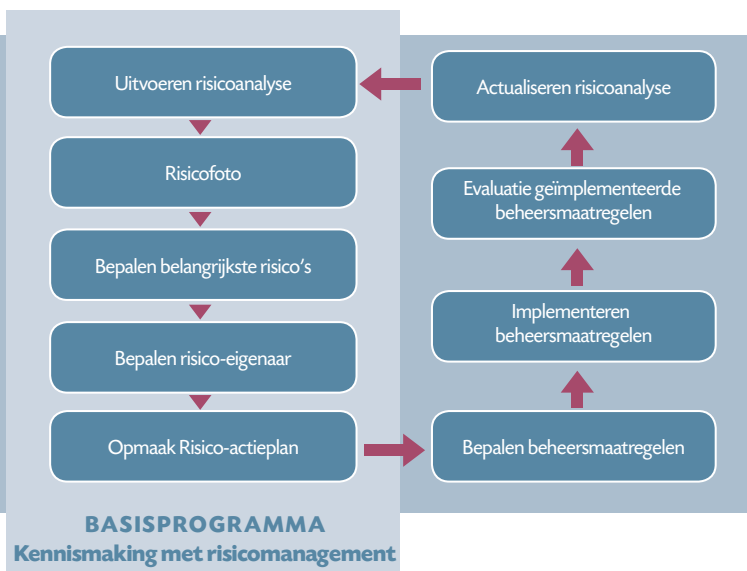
Uitvoeren risicoanalyse

Risicofoto

Bepalen belangrijkste risico's

Bepalen risico-eigenaar

Opmaak Risico-actieplan

Actualiseren risicoanalyse

Evaluatie geïmplementeerde beheersmaatregelen

Implementeren beheersmaatregelen

Bepalen beheersmaatregelen

BASISPROGRAMMA
Kennismaking met risicomanagement